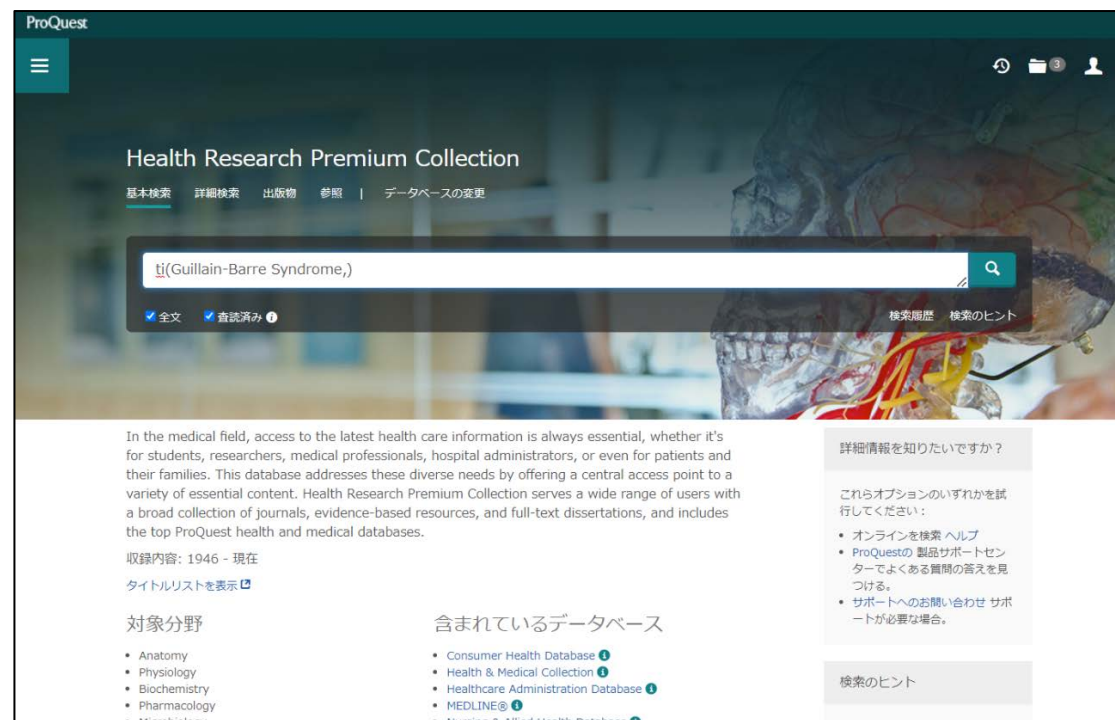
ProQuest

3

Health Research Premium Collection

基本検索 詳細検索 出版物 参照 | データベースの変更

ti(Guillain-Barre Syndrome,)

全文 査読済み

検索履歴 検索のヒント

In the medical field, access to the latest health care information is always essential, whether it's for students, researchers, medical professionals, hospital administrators, or even for patients and their families. This database addresses these diverse needs by offering a central access point to a variety of essential content. Health Research Premium Collection serves a wide range of users with a broad collection of journals, evidence-based resources, and full-text dissertations, and includes the top ProQuest health and medical databases.

収録内容: 1946 - 現在

タイトルリストを表示

対象分野

• Anatomy
• Physiology
• Biochemistry
• Pharmacology

含まれているデータベース

• Consumer Health Database
• Health & Medical Collection
• Healthcare Administration Database
• MEDLINE®
• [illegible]

詳細情報を知りたいですか？

これらオプションのいずれかを試行してください：

• オンラインを検索 ヘルプ
• ProQuestの 製品サポートセンターでよくある質問の答えを見つける。
• サポートへのお問い合わせ サポートが必要な場合。

検索のヒント